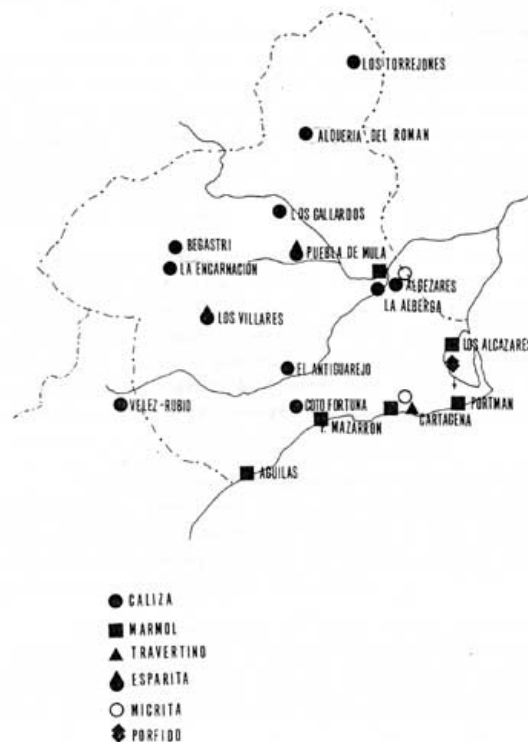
LOS TORREJONES
ALQUERIA DEL ROMAN
LOS GALLARDOS
BEGASTRI
PUEBLA DE MULA
LA ENCARNACIÓN
ALGEZARES
LA ALBERCA
LOS VILLARES
LOS ALCAZARES
EL ANTIGUAREJO
VELEZ-RUBIO
COTO FORTUNA
PORTMAN
MAZARRON
CARTAGENA
AGUILAS

CALIZA
MARMOL
TRAVERTINO
ESPARITA
MICRITA
PORFIDO